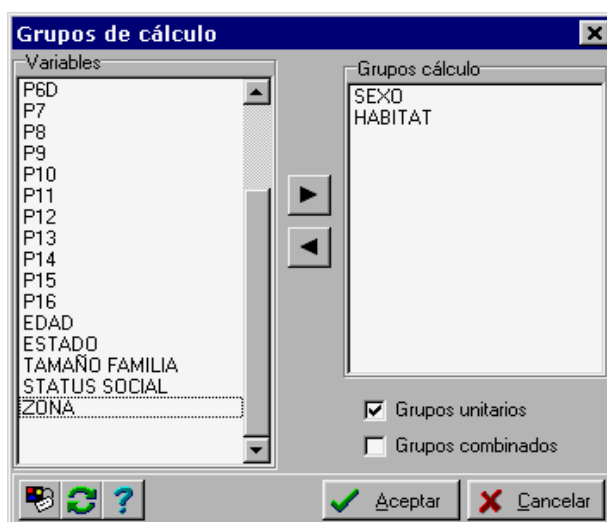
Grupos de cálculo

Variables
P6D
P7
P8
P9
P10
P11
P12
P13
P14
P15
P16
EDAD
ESTADO
TAMAÑO FAMILIA
STATUS SOCIAL
ZONA

Grupos cálculo
SEXO
HABITAT

Grupos unitarios
Grupos combinados

?
Aceptar
Cancelar